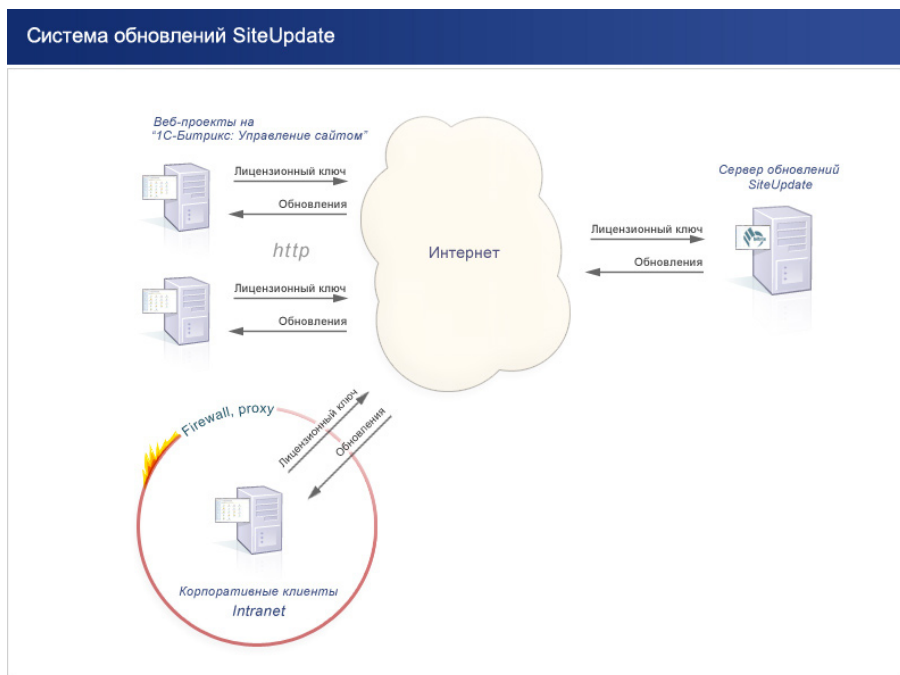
Система обновлений SiteUpdate

Веб-проекты на "1С-Битрикс: Управление сайтом"

Лицензионный ключ

Обновления

http

Лицензионный ключ

Обновления

Интернет

Сервер обновлений SiteUpdate

Лицензионный ключ

Обновления

Firewall, proxy

Лицензионный ключ

Обновления

Корпоративные клиенты

Intranet